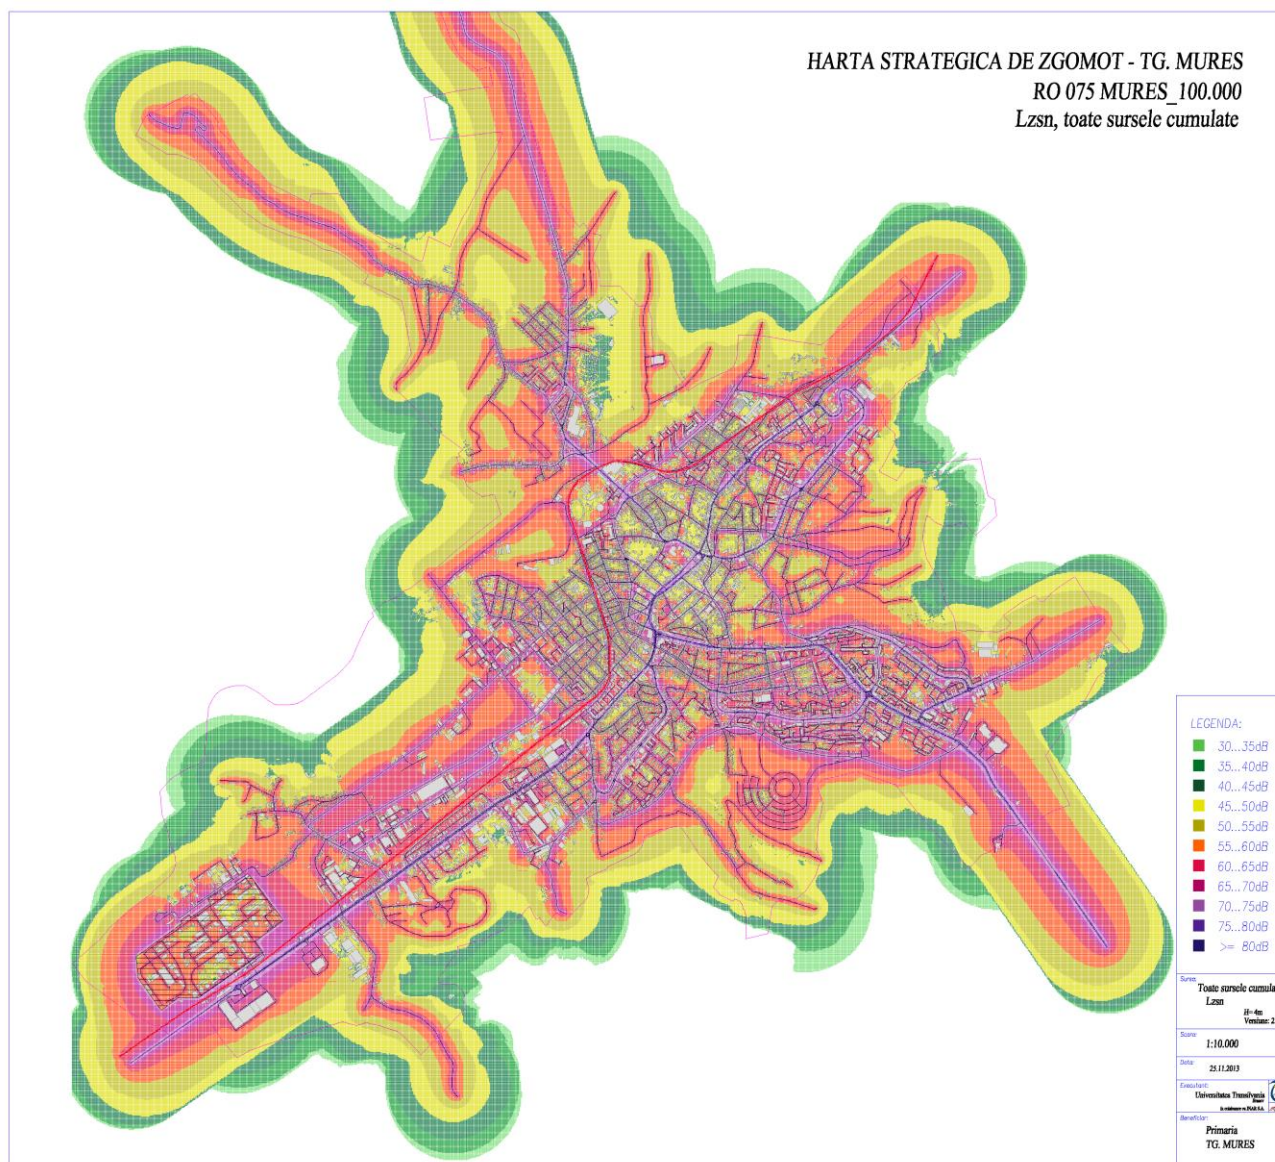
HARTA STRATEGICA DE ZGOMOT - TG. MURES
RO 075 MURES_100.000
Lzsn, toate sursele cumulate

LEGENDA:
30...35dB
35...40dB
40...45dB
45...50dB
50...55dB
55...60dB
60...65dB
65...70dB
70...75dB
75...80dB
>= 80dB

Sursa:
Toate sursele cumula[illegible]
Lzsn
H=4m
Versiune: 2

Scara:
1:10.000

Data:
25.11.2013

Executant:
Universitatea Transilvania
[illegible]

Beneficiar:
Primaria
TG. MURES